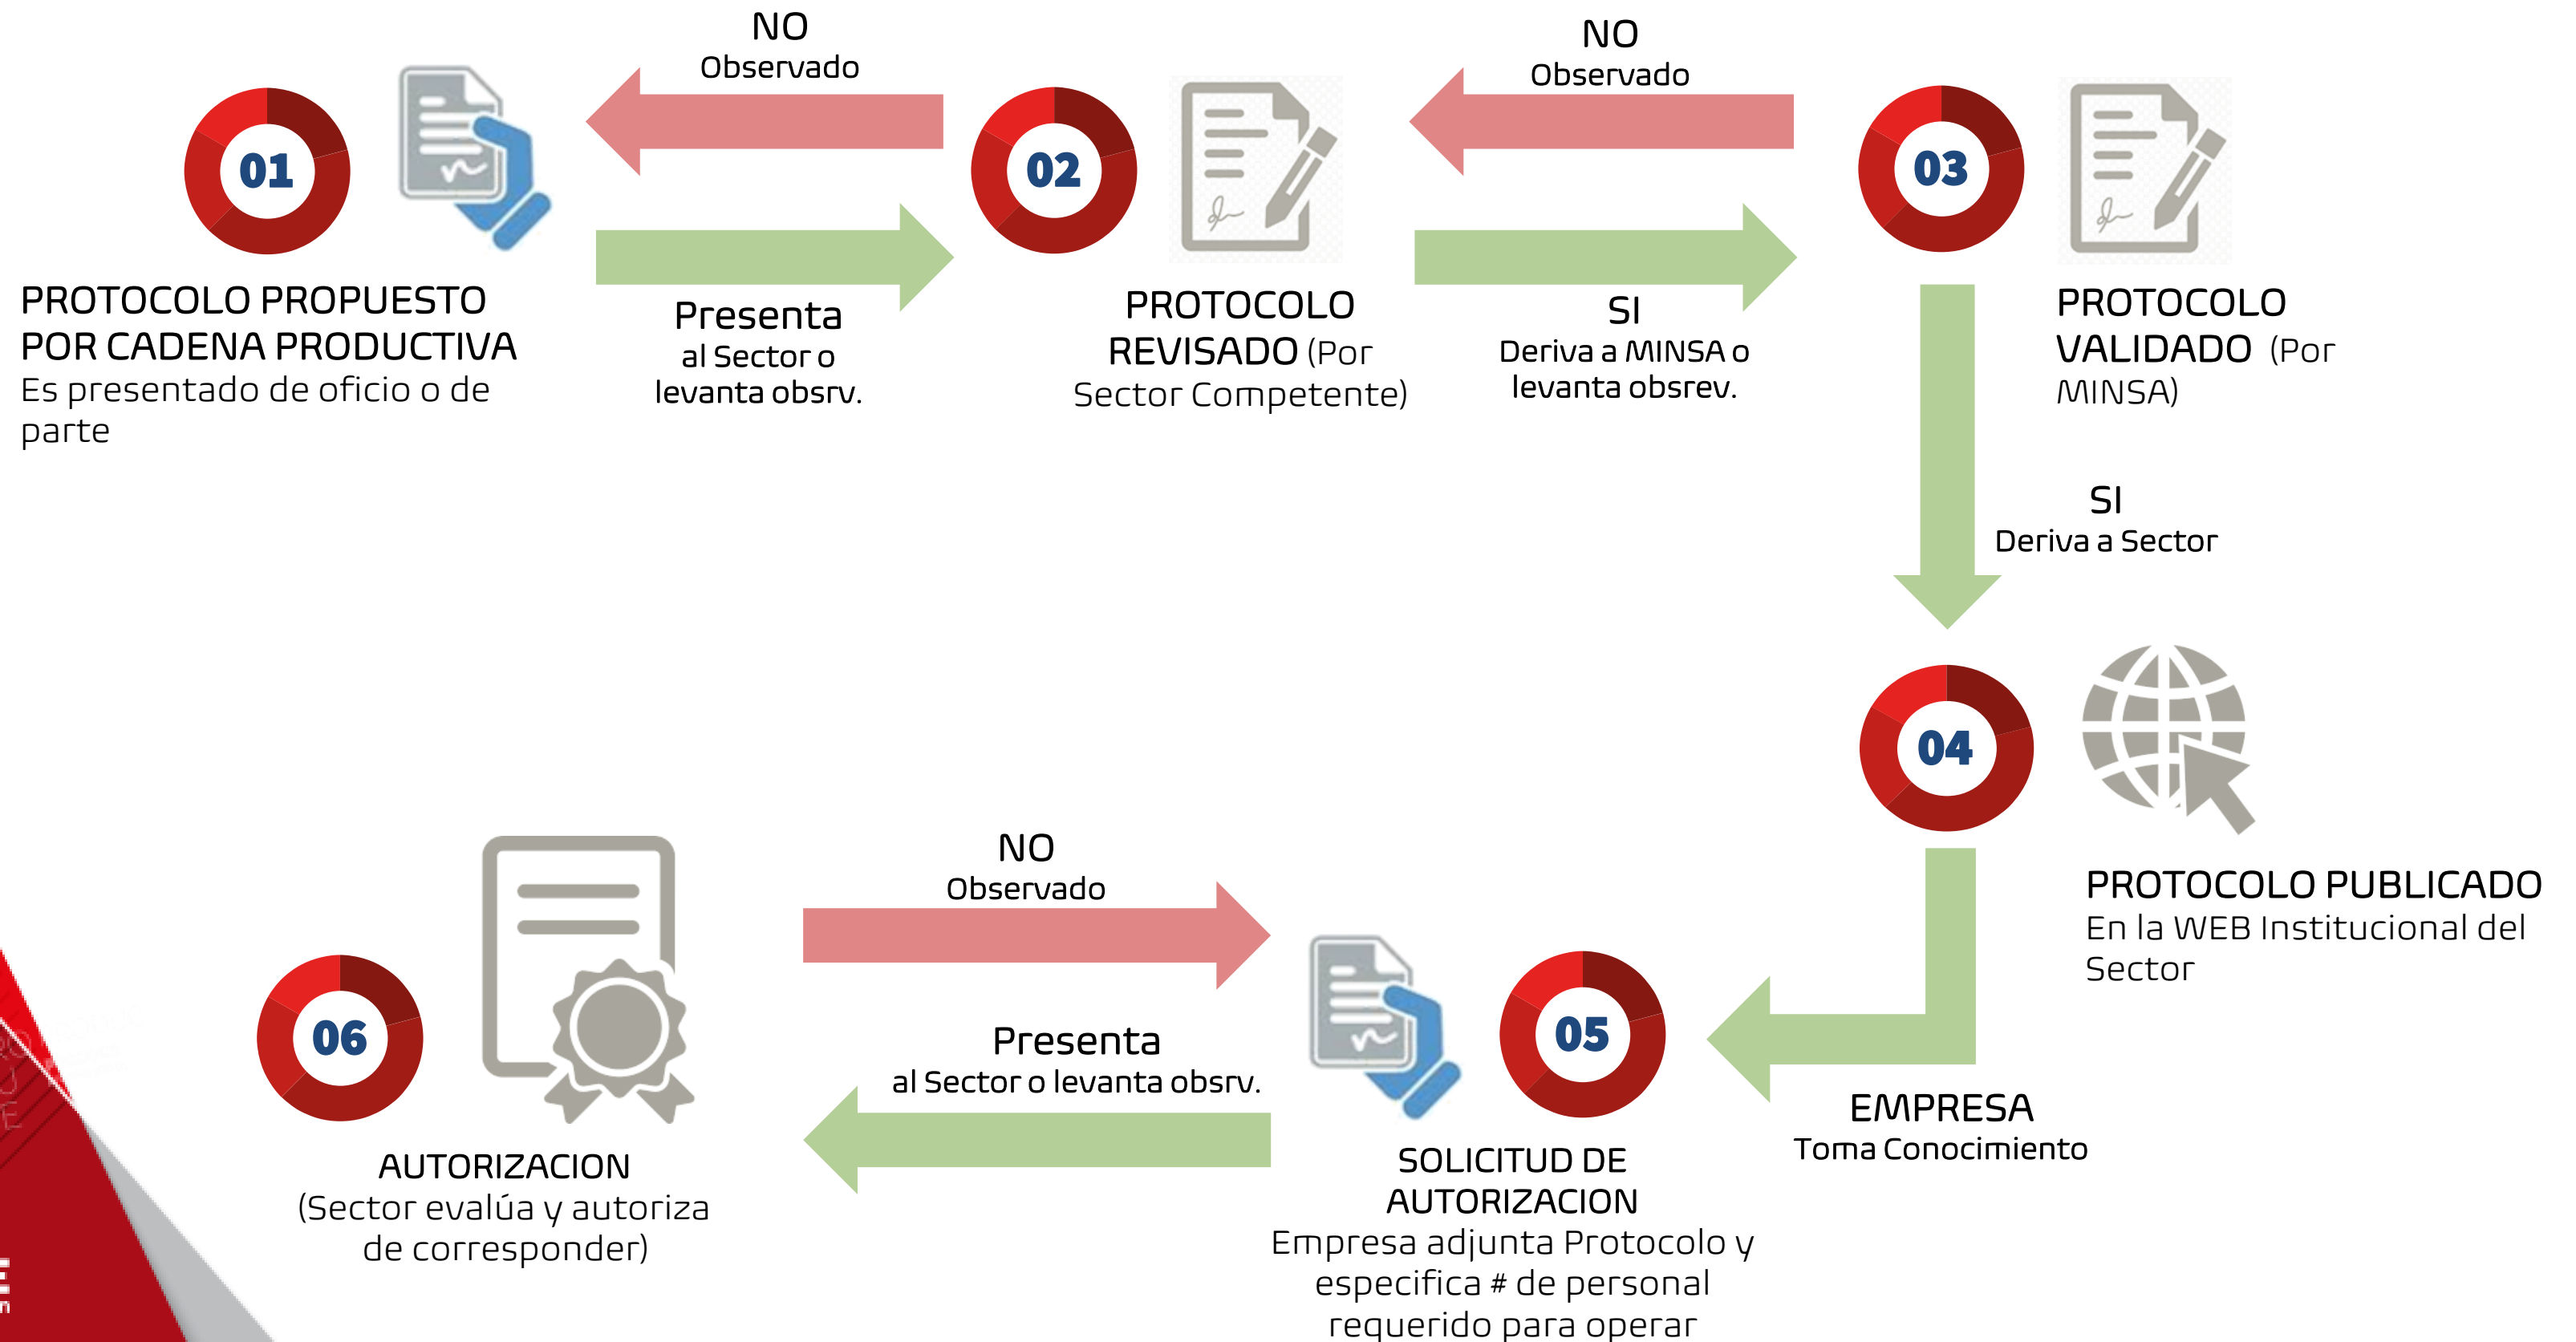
01

PROTOCOLO PROPUESTO POR CADENA PRODUCTIVA
Es presentado de oficio o de parte

NO
Observado

Presenta
al Sector o levanta obsrv.

02

PROTOCOLO REVISADO (Por Sector Competente)

NO
Observado

SI
Deriva a MINSA o levanta obsrev.

03

PROTOCOLO VALIDADO (Por MINSA)

SI
Deriva a Sector

04

PROTOCOLO PUBLICADO
En la WEB Institucional del Sector

EMPRESA
Toma Conocimiento

05

SOLICITUD DE AUTORIZACION
Empresa adjunta Protocolo y especifica # de personal requerido para operar

NO
Observado

Presenta
al Sector o levanta obsrv.

06

AUTORIZACION
(Sector evalúa y autoriza de corresponder)